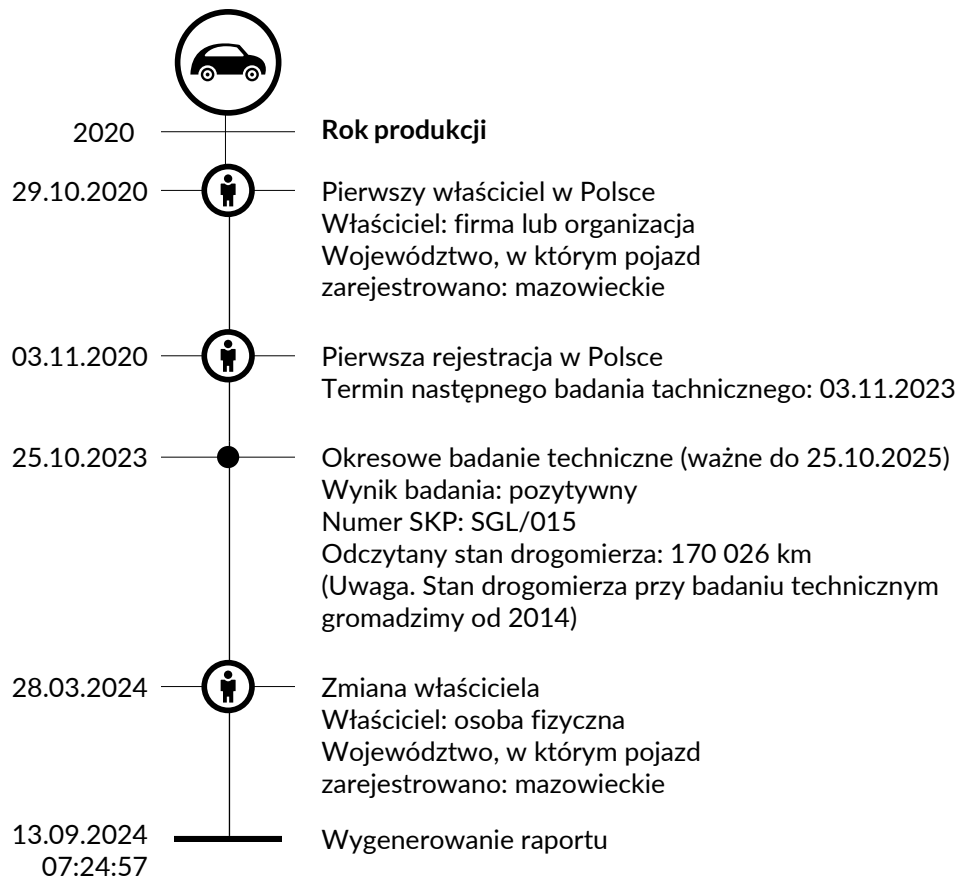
2020
**Rok produkcji**

29.10.2020
Pierwszy właściciel w Polsce
Właściciel: firma lub organizacja
Województwo, w którym pojazd zarejestrowano: mazowieckie

03.11.2020
Pierwsza rejestracja w Polsce
Termin następnego badania technicznego: 03.11.2023

25.10.2023
Okresowe badanie techniczne (ważne do 25.10.2025)
Wynik badania: pozytywny
Numer SKP: SGL/015
Odczytany stan drogomierza: 170 026 km
(Uwaga. Stan drogomierza przy badaniu technicznym gromadzimy od 2014)

28.03.2024
Zmiana właściciela
Właściciel: osoba fizyczna
Województwo, w którym pojazd zarejestrowano: mazowieckie

13.09.2024
07:24:57
Wygenerowanie raportu